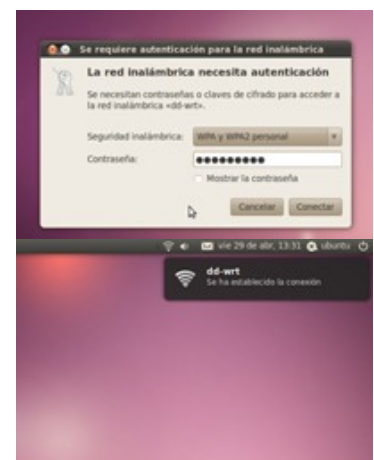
Se requiere autenticación para la red inalámbrica

La red inalámbrica necesita autenticación

Se necesitan contraseñas o claves de cifrado para acceder a la red inalámbrica «dd-wrt».

Seguridad inalámbrica: WPA y WPA2 personal

Contraseña: ●●●●●●●●●

Mostrar la contraseña

Cancelar Conectar

vie 29 de abr, 13:31 ubuntu

dd-wrt
Se ha establecido la conexión